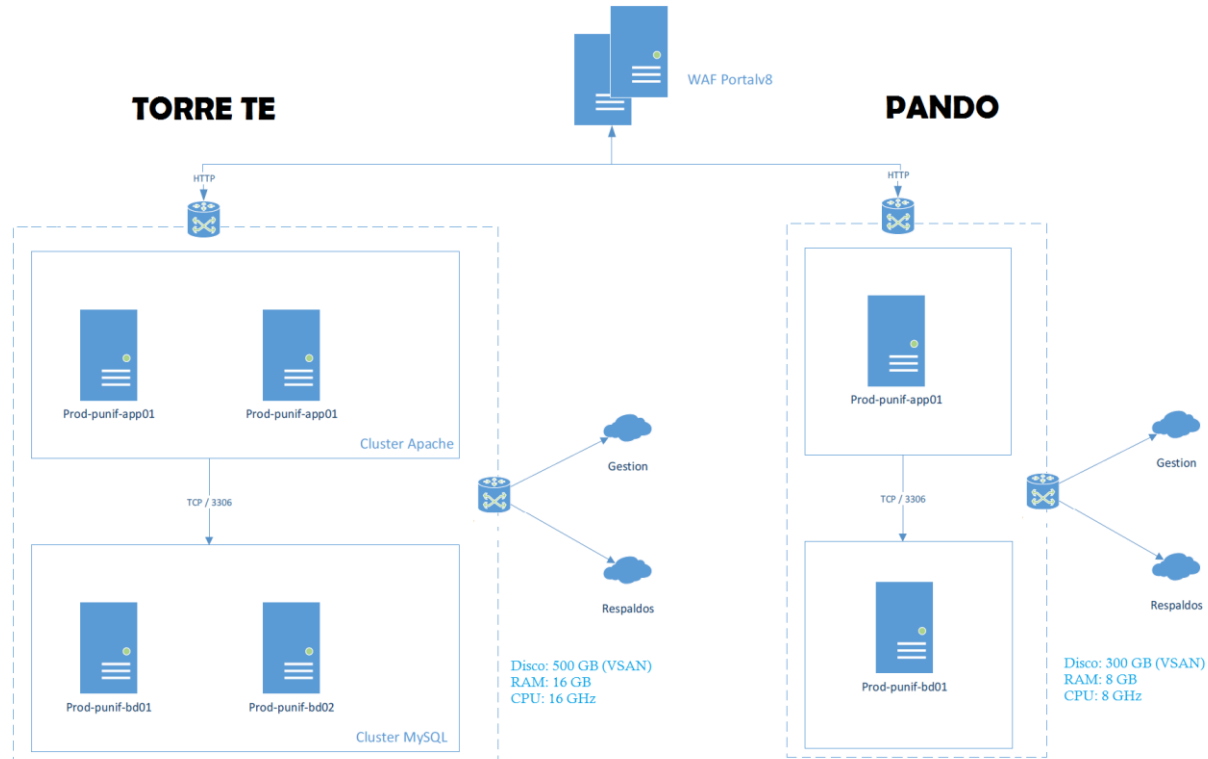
WAF Portalv8

TORRE TE

PANDO

HTTP

HTTP

Prod-punif-app01

Prod-punif-app01

Cluster Apache

TCP / 3306

Prod-punif-bd01

Prod-punif-bd02

Cluster MySQL

Gestion

Respaldos

Disco: 500 GB (VSAN)
RAM: 16 GB
CPU: 16 GHz

Prod-punif-app01

TCP / 3306

Prod-punif-bd01

Gestion

Respaldos

Disco: 300 GB (VSAN)
RAM: 8 GB
CPU: 8 GHz